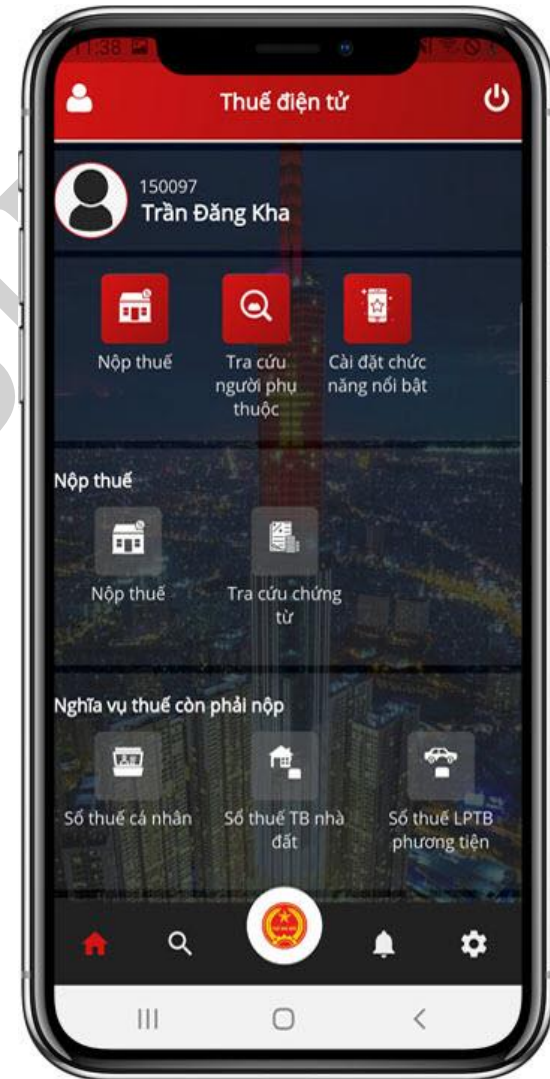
11:38

Thuế điện tử

150097
Trần Đăng Kha

Nộp thuế

Tra cứu người phụ thuộc

Cài đặt chức năng nổi bật

Nộp thuế

Nộp thuế

Tra cứu chứng từ

Nghĩa vụ thuế còn phải nộp

Số thuế cá nhân

Số thuế TB nhà đất

Số thuế LPTB phương tiện